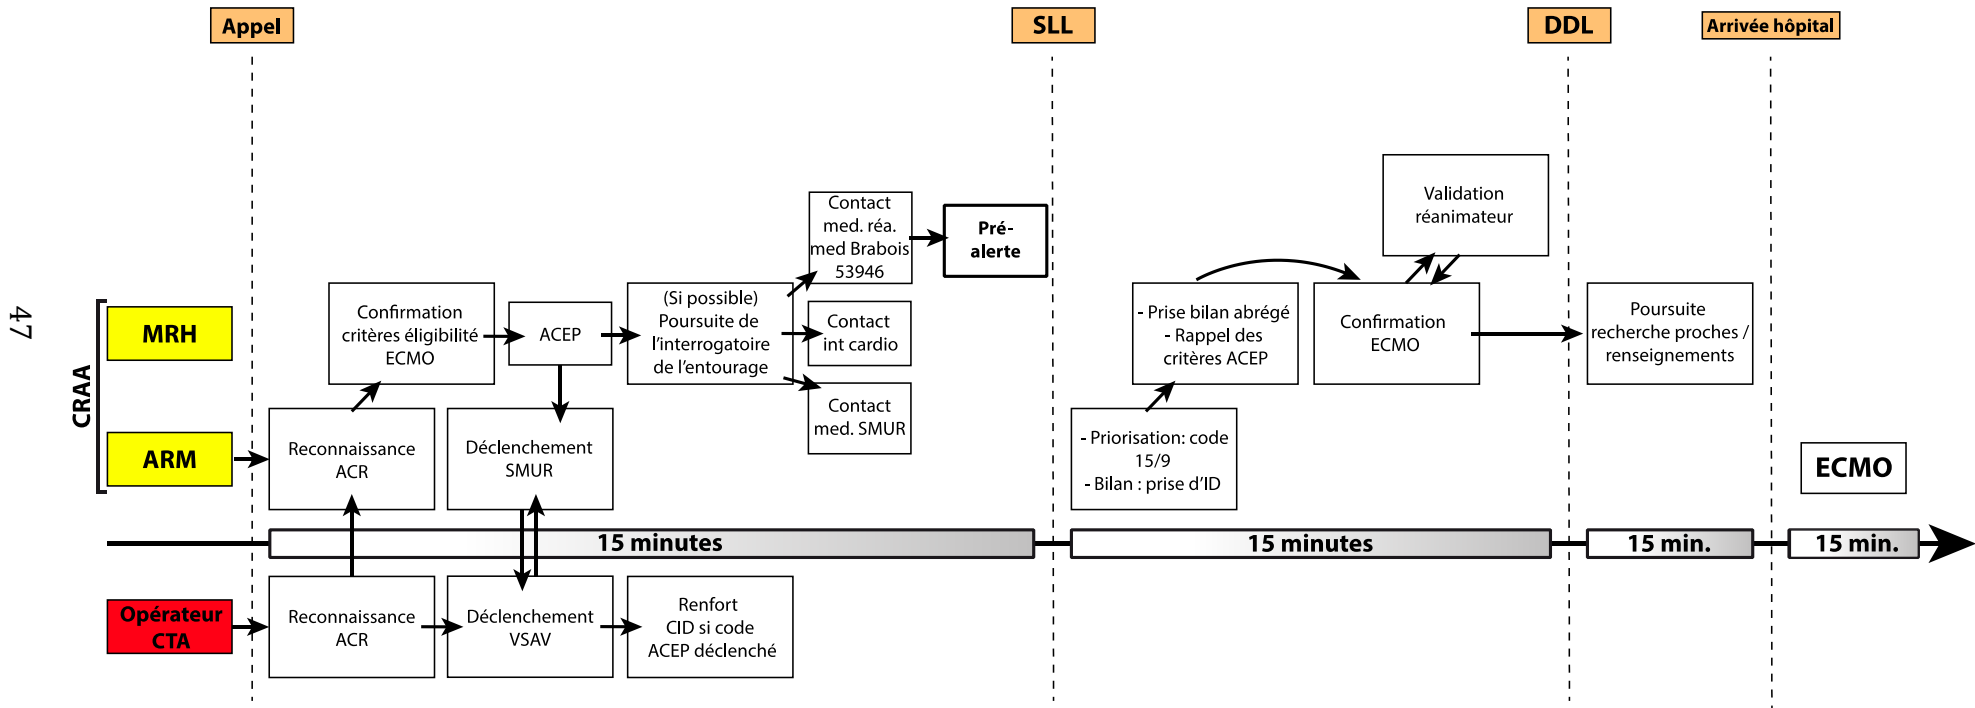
Appel

SLL

DDL

Arrivée hôpital

47

CRAA

MRH

ARM

Opérateur CTA

Confirmation critères éligibilité ECMO

ACEP

(Si possible) Poursuite de l'interrogatoire de l'entourage

Contact med. réa. med Brabois 53946

Pré-alerte

Contact int cardio

Contact med. SMUR

Reconnaissance ACR

Déclenchement SMUR

- Prise bilan abrégé
- Rappel des critères ACEP

Confirmation ECMO

Validation réanimateur

Poursuite recherche proches / renseignements

- Priorisation: code 15/9
- Bilan : prise d'ID

ECMO

15 minutes

15 minutes

15 min.

15 min.

Reconnaissance ACR

Déclenchement VSAV

Renfort CID si code ACEP déclenché